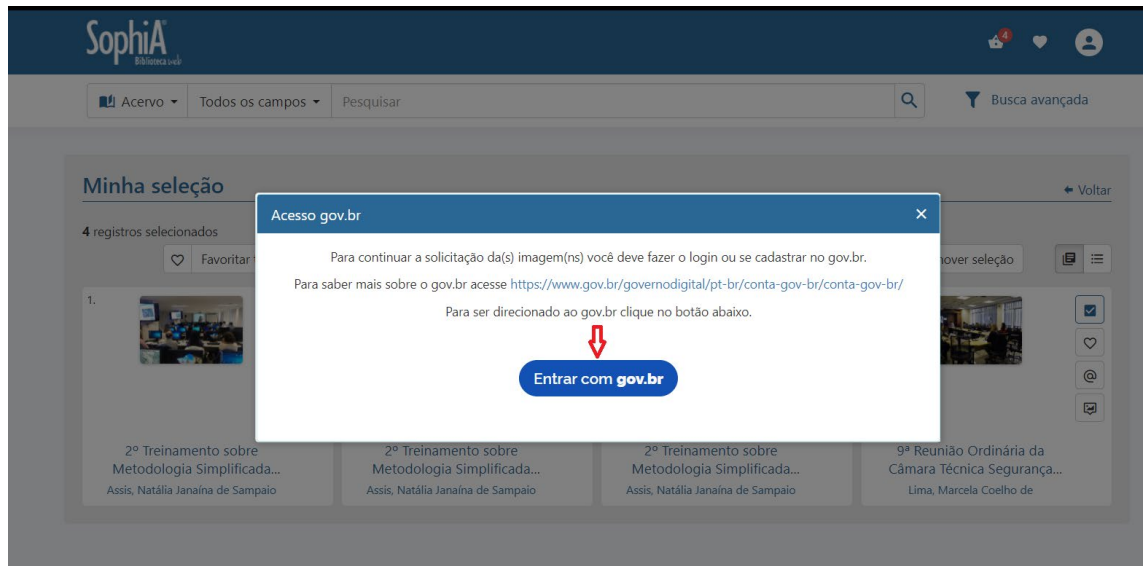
SophiA Biblioteca web

4

Acervo ▾ Todos os campos ▾ Pesquisar

Busca avançada

Minha seleção

Voltar

4 registros selecionados

Favoritar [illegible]

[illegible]mover seleção

1.

Acesso gov.br

×

Para continuar a solicitação da(s) imagem(ns) você deve fazer o login ou se cadastrar no gov.br.

Para saber mais sobre o gov.br acesse https://www.gov.br/governodigital/pt-br/conta-gov-br/conta-gov-br/

Para ser direcionado ao gov.br clique no botão abaixo.

Entrar com gov.br

2º Treinamento sobre Metodologia Simplificada...
Assis, Natália Janaína de Sampaio

2º Treinamento sobre Metodologia Simplificada...
Assis, Natália Janaína de Sampaio

2º Treinamento sobre Metodologia Simplificada...
Assis, Natália Janaína de Sampaio

9ª Reunião Ordinária da Câmara Técnica Segurança...
Lima, Marcela Coelho de